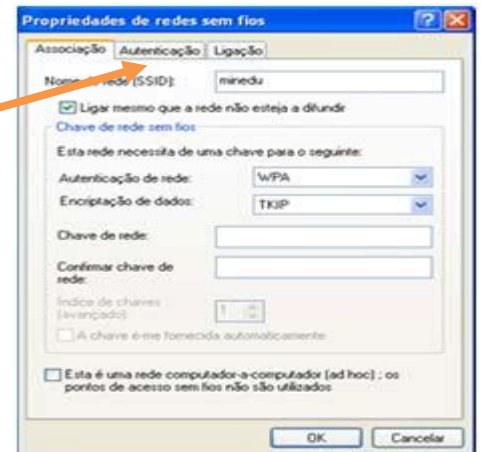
Propriedades de redes sem fios

Associação | Autenticação | Ligação

Nome da rede (SSID): minedu

Ligar mesmo que a rede não esteja a difundir

Chave de rede sem fios

Esta rede necessita de uma chave para o seguinte:

Autenticação de rede: WPA

Encriptação de dados: TKIP

Chave de rede:

Confirmar chave de rede:

Índice de chaves (avançado): 1

A chave é-me fornecida automaticamente

Esta é uma rede computador-a-computador (ad hoc) ; os pontos de acesso sem fios não são utilizados

OK | Cancelar